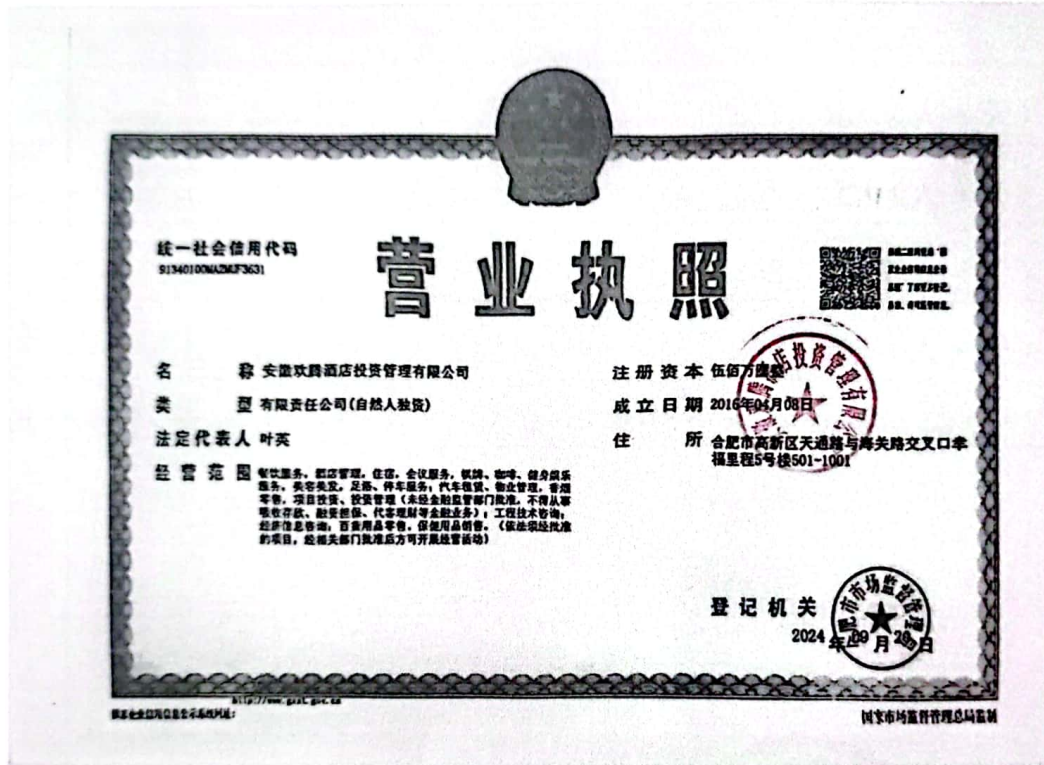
统一社会信用代码
91340100MA2MJF3631

营业执照

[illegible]

名 称 安徽欢爵酒店投资管理有限公司
类 型 有限责任公司(自然人独资)
法定代表人 叶英
经营范围 餐饮服务，酒店管理，住宿，会议服务，棋牌，咖啡，健身娱乐服务，美容美发，足浴，停车服务，汽车租赁，物业管理，香烟零售，项目投资，投资管理（未经金融监管部门批准，不得从事吸收存款、融资担保、代客理财等金融业务）；工程技术咨询，经济信息咨询，百货用品零售，保健用品销售。（依法须经批准的项目，经相关部门批准后方可开展经营活动）

注册资本 伍佰万圆整
成立日期 2016年04月08日
住 所 合肥市高新区天通路与海关路交叉口幸福里程5号楼501-1001

登记机关
2024年09月20日

国家企业信用信息公示系统网址：http://www.gsxt.gov.cn
国家市场监督管理总局监制